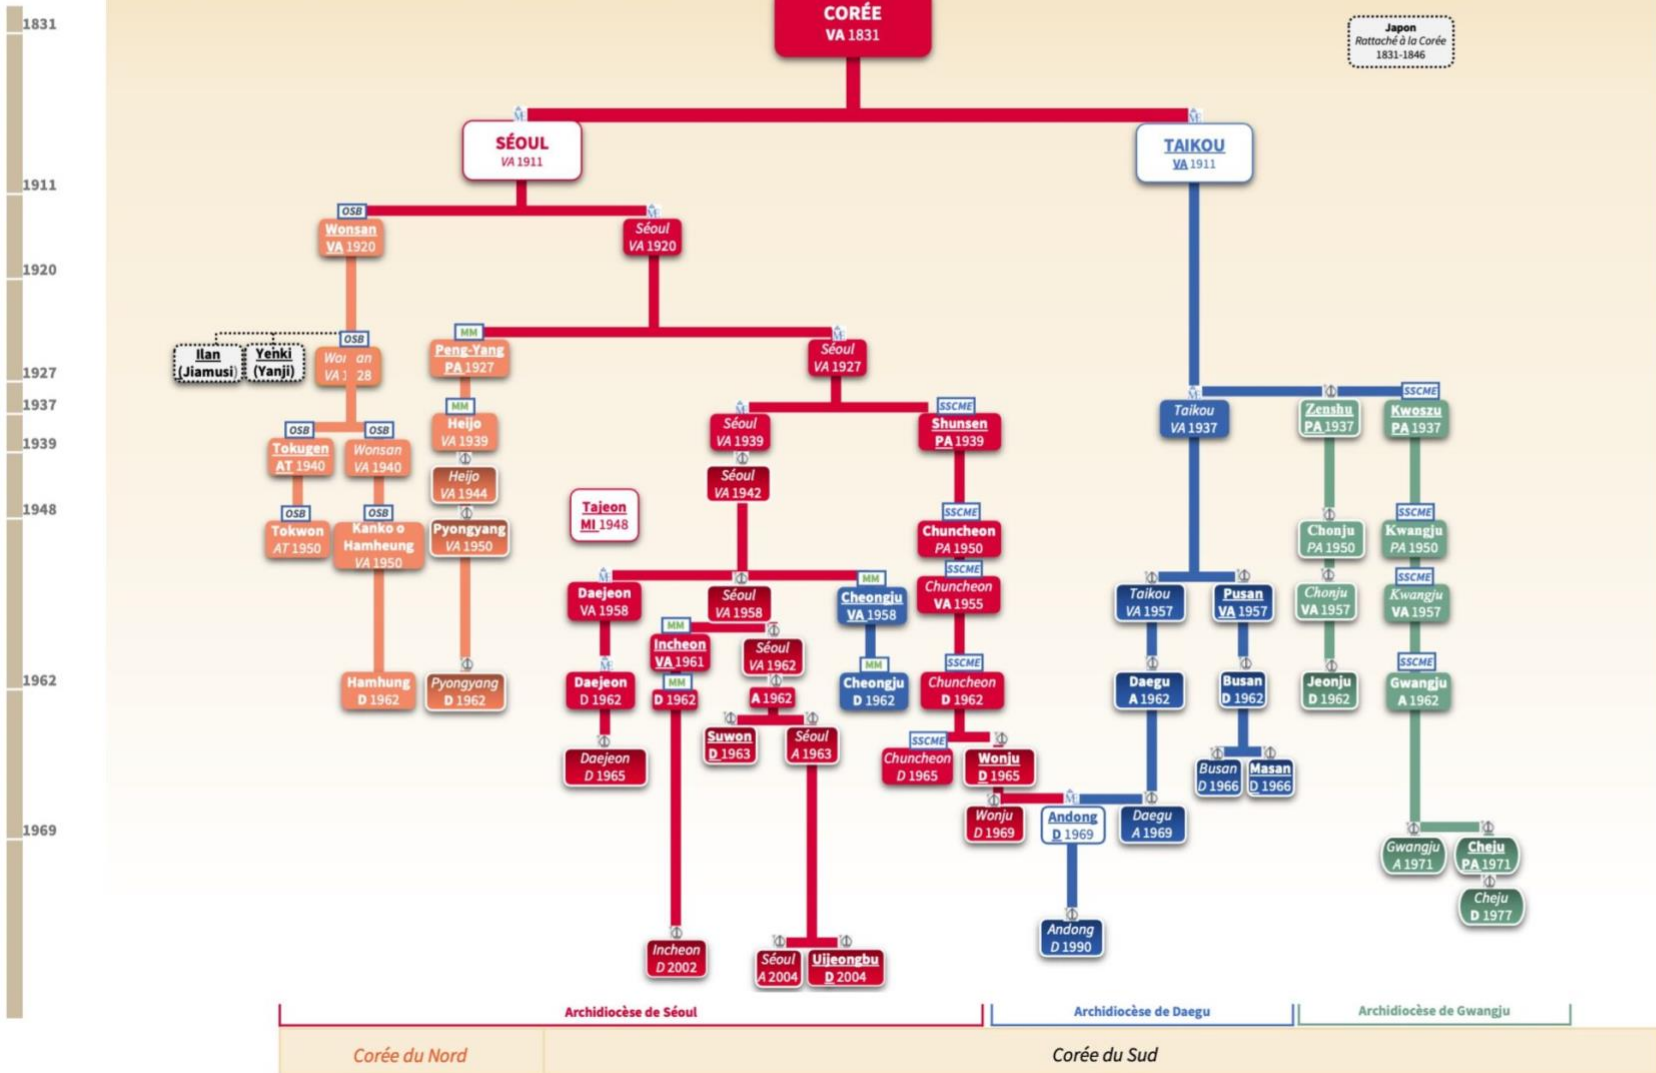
1831
1911
1920
1927
1937
1939
1948
1962
1969

CORÉE
VA 1831

Japon
Rattaché à la Corée
1831-1846

SÉOUL
VA 1911

TAIKOU
VA 1911

OSB
Wonsan
VA 1920

Séoul
VA 1920

OSB
Ilan
(Jiamusi)
Yenki
(Yanji)
Wo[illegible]an
VA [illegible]28

MM
Peng-Yang
PA 1927

Séoul
VA 1927

OSB
Tokugen
AT 1940
OSB
Wonsan
VA 1940

MM
Heijo
VA 1939
Heijo
VA 1944

Séoul
VA 1939
SSCME
Shunsen
PA 1939

Séoul
VA 1942

Taikou
VA 1937
Zenshu
PA 1937
SSCME
Kwoszu
PA 1937

OSB
Tokwon
AT 1950
OSB
Kanko o
Hamheung
VA 1950
Pyongyang
VA 1950

Tajeon
MI 1948

SSCME
Chuncheon
PA 1950

Chonju
PA 1950
SSCME
Kwangju
PA 1950

Daejeon
VA 1958
Séoul
VA 1958
MM
Cheongju
VA 1958
SSCME
Chuncheon
VA 1955

Taikou
VA 1957
Pusan
VA 1957
Chonju
VA 1957
SSCME
Kwangju
VA 1957

MM
Incheon
VA 1961
Séoul
VA 1962

Hamhung
D 1962
Pyongyang
D 1962
Daejeon
D 1962
MM
D 1962
A 1962
MM
Cheongju
D 1962
SSCME
Chuncheon
D 1962
Daegu
A 1962
Busan
D 1962
Jeonju
D 1962
SSCME
Gwangju
A 1962

Daejeon
D 1965
Suwon
D 1963
Séoul
A 1963
SSCME
Chuncheon
D 1965
Wonju
D 1965
Busan
D 1966
Masan
D 1966

Wonju
D 1969
Andong
D 1969
Daegu
A 1969

Gwangju
A 1971
Cheju
PA 1971
Cheju
D 1977

Andong
D 1990

Incheon
D 2002
Séoul
A 2004
Uijeongbu
D 2004

Archidiocèse de Séoul
Archidiocèse de Daegu
Archidiocèse de Gwangju

Corée du Nord
Corée du Sud